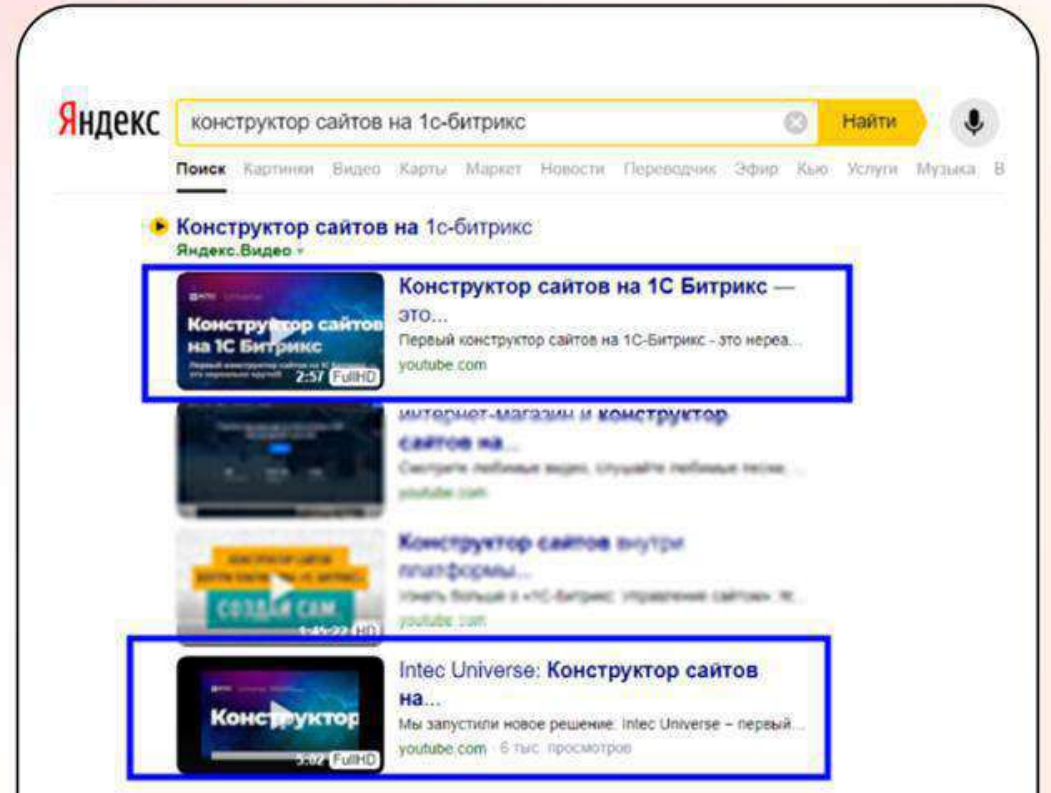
Яндекс

конструктор сайтов на 1с-битрикс

Найти

Поиск Картинки Видео Карты Маркет Новости Переводчик Эфир Кью Услуги Музыка В

Конструктор сайтов на 1с-битрикс
Яндекс.Видео

Конструктор сайтов на 1С Битрикс
Первый конструктор сайтов на 1С-Битрикс
2:57 FullHD

Конструктор сайтов на 1С Битрикс — это...
Первый конструктор сайтов на 1С-Битрикс - это нереа...
youtube.com

интернет-магазин и конструктор сайтов на...
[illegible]
youtube.com

конструктор сайтов
СОЗДАЙ САМ
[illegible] HD

Конструктор сайтов внутри платформы...
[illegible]
youtube.com

Конструктор
3:02 FullHD

Intec Universe: Конструктор сайтов на...
Мы запустили новое решение: Intec Universe – первый...
youtube.com · 6 тыс. просмотров